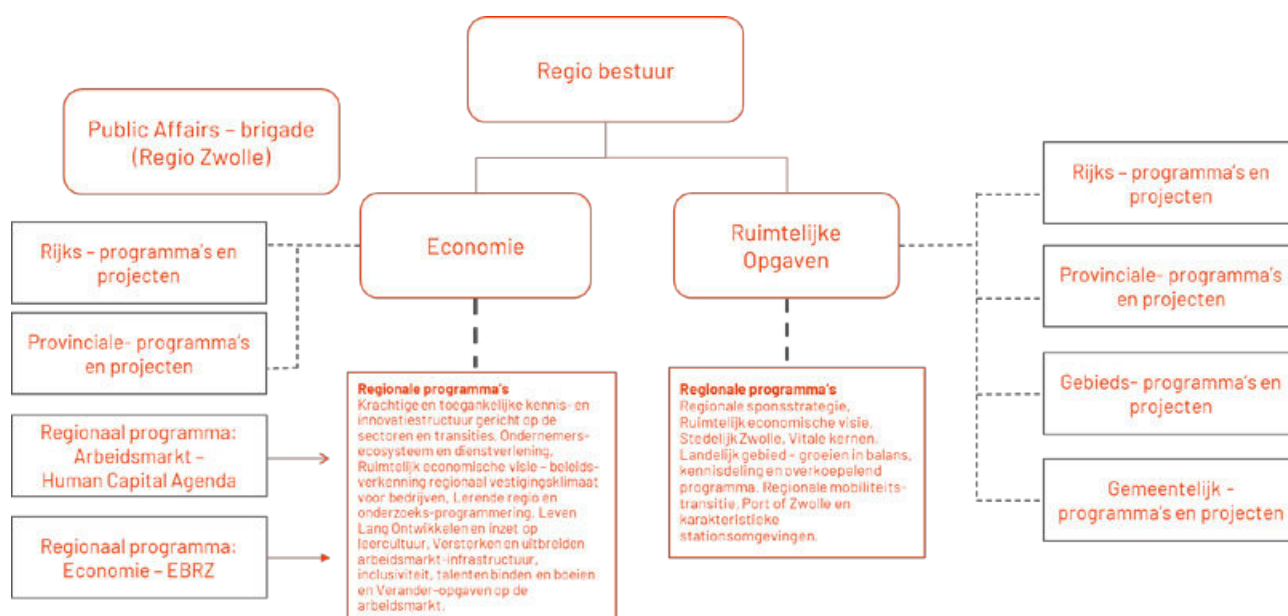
Regio bestuur

Public Affairs – brigade (Regio Zwolle)

Economie

Ruimtelijke Opgaven

Rijks – programma's en projecten

Provinciale- programma's en projecten

Regionaal programma: Arbeidsmarkt – Human Capital Agenda

Regionaal programma: Economie – EBRZ

Regionale programma's
Krachtige en toegankelijke kennis- en innovatiestructuur gericht op de sectoren en transities, Ondernemers-ecosysteem en dienstverlening, Ruimtelijk economische visie – beleidsverkenning regionaal vestigingsklimaat voor bedrijven, Lerende regio en onderzoeks-programmering, Leven Lang Ontwikkelen en inzet op leercultuur, Versterken en uitbreiden arbeidsmarkt-infrastructuur, inclusiviteit, talenten binden en boeien en Verander-opgaven op de arbeidsmarkt.

Regionale programma's
Regionale sponsstrategie, Ruimtelijk economische visie, Stedelijk Zwolle, Vitale kernen, Landelijk gebied – groeien in balans, kennisdeling en overkoepelend programma, Regionale mobiliteits-transitie, Port of Zwolle en karakteristieke stationsomgevingen.

Rijks – programma's en projecten

Provinciale- programma's en projecten

Gebieds- programma's en projecten

Gemeentelijk – programma's en projecten